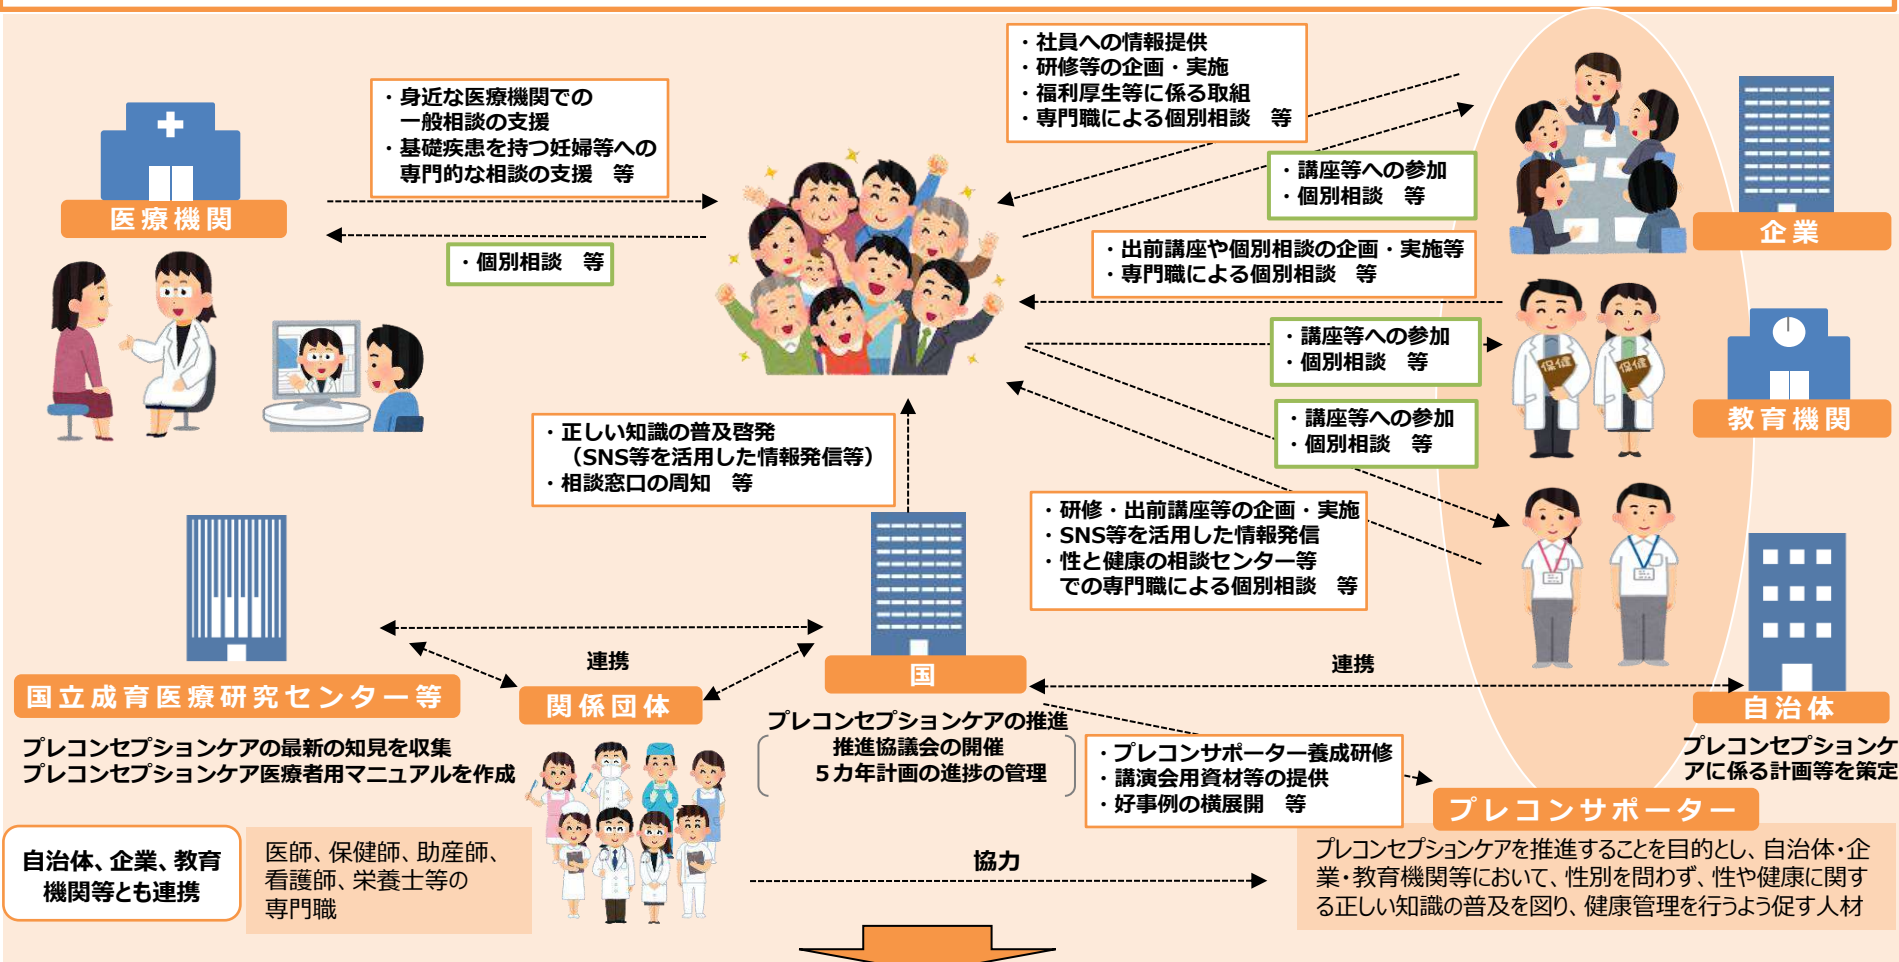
・身近な医療機関での
一般相談の支援
・基礎疾患を持つ妊婦等への
専門的な相談の支援　等

医療機関

・個別相談　等

・社員への情報提供
・研修等の企画・実施
・福利厚生等に係る取組
・専門職による個別相談　等

・講座等への参加
・個別相談　等

企業

・出前講座や個別相談の企画・実施等
・専門職による個別相談　等

・講座等への参加
・個別相談　等

・講座等への参加
・個別相談　等

教育機関

・正しい知識の普及啓発
（SNS等を活用した情報発信等）
・相談窓口の周知　等

・研修・出前講座等の企画・実施
・SNS等を活用した情報発信
・性と健康の相談センター等
での専門職による個別相談　等

連携

国立成育医療研究センター等

関係団体

国

連携

自治体

プレコンセプションケアの最新の知見を収集
プレコンセプションケア医療者用マニュアルを作成

プレコンセプションケアの推進
推進協議会の開催
５カ年計画の進捗の管理

・プレコンサポーター養成研修
・講演会用資材等の提供
・好事例の横展開　等

プレコンセプションケアに係る計画等を策定

プレコンサポーター

自治体、企業、教育機関等とも連携

医師、保健師、助産師、看護師、栄養士等の専門職

協力

プレコンセプションケアを推進することを目的とし、自治体･企業･教育機関等において、性別を問わず、性や健康に関する正しい知識の普及を図り、健康管理を行うよう促す人材